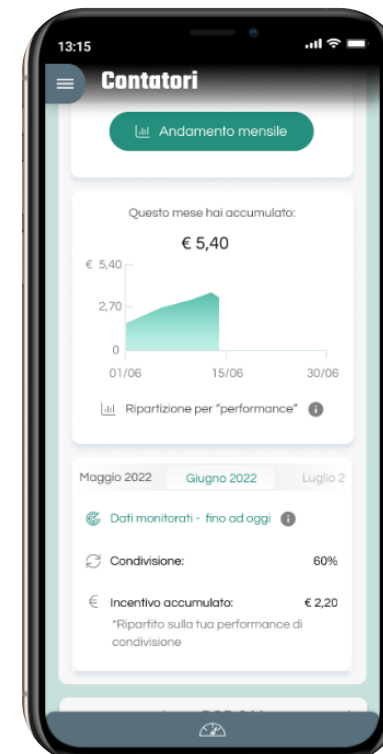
13:15

Contatori

Andamento mensile

Questo mese hai accumulato:

€ 5,40

€ 5,40
2,70
0
01/06
15/06
30/06

Ripartizione per "performance"

Maggio 2022
Giugno 2022
Luglio 2

Dati monitorati - fino ad oggi

Condivisione:
60%

Incentivo accumulato:
€ 2,20
*Ripartito sulla tua performance di condivisione